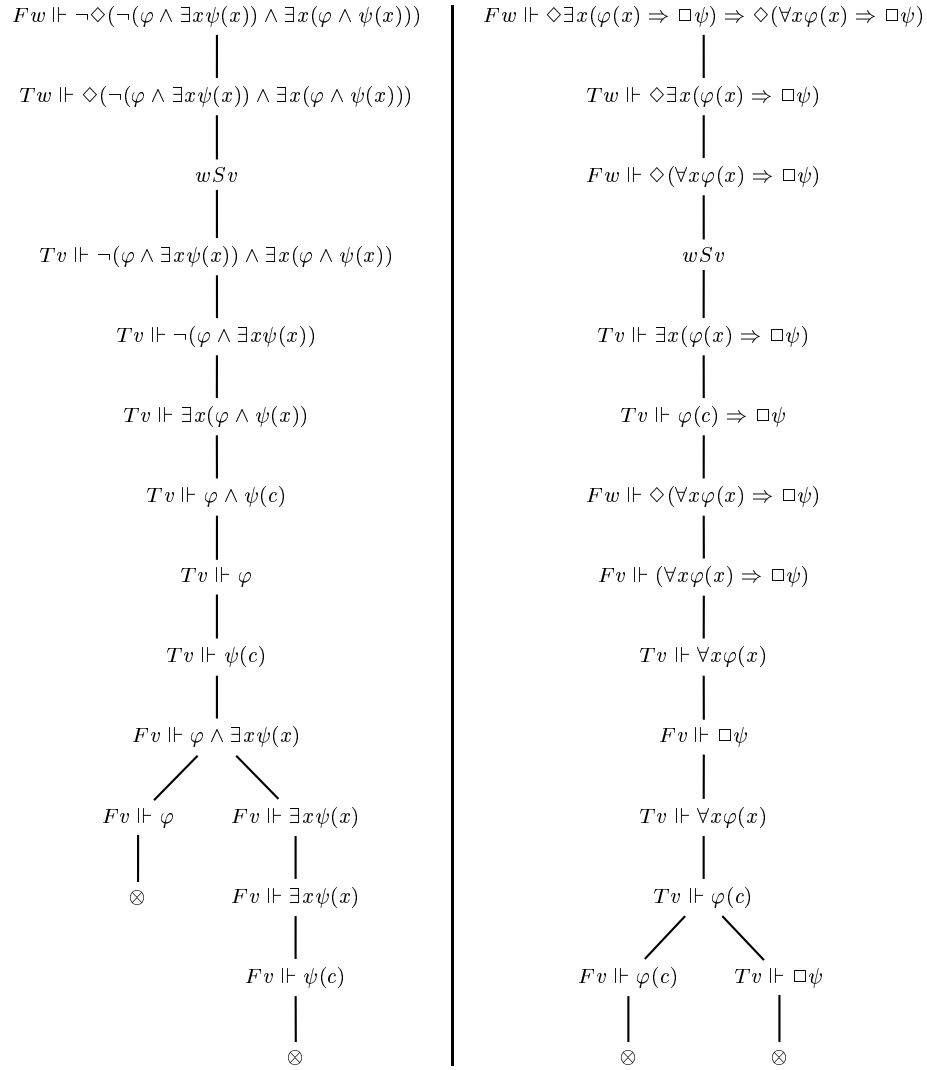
$Fw \Vdash \neg\Diamond(\neg(\varphi \wedge \exists x\psi(x)) \wedge \exists x(\varphi \wedge \psi(x)))$

$Tw \Vdash \Diamond(\neg(\varphi \wedge \exists x\psi(x)) \wedge \exists x(\varphi \wedge \psi(x)))$

$wSv$

$Tv \Vdash \neg(\varphi \wedge \exists x\psi(x)) \wedge \exists x(\varphi \wedge \psi(x))$

$Tv \Vdash \neg(\varphi \wedge \exists x\psi(x))$

$Tv \Vdash \exists x(\varphi \wedge \psi(x))$

$Tv \Vdash \varphi \wedge \psi(c)$

$Tv \Vdash \varphi$

$Tv \Vdash \psi(c)$

$Fv \Vdash \varphi \wedge \exists x\psi(x)$

$Fv \Vdash \varphi$

$\otimes$

$Fv \Vdash \exists x\psi(x)$

$Fv \Vdash \exists x\psi(x)$

$Fv \Vdash \psi(c)$

$\otimes$

$Fw \Vdash \Diamond\exists x(\varphi(x) \Rightarrow \Box\psi) \Rightarrow \Diamond(\forall x\varphi(x) \Rightarrow \Box\psi)$

$Tw \Vdash \Diamond\exists x(\varphi(x) \Rightarrow \Box\psi)$

$Fw \Vdash \Diamond(\forall x\varphi(x) \Rightarrow \Box\psi)$

$wSv$

$Tv \Vdash \exists x(\varphi(x) \Rightarrow \Box\psi)$

$Tv \Vdash \varphi(c) \Rightarrow \Box\psi$

$Fw \Vdash \Diamond(\forall x\varphi(x) \Rightarrow \Box\psi)$

$Fv \Vdash (\forall x\varphi(x) \Rightarrow \Box\psi)$

$Tv \Vdash \forall x\varphi(x)$

$Fv \Vdash \Box\psi$

$Tv \Vdash \forall x\varphi(x)$

$Tv \Vdash \varphi(c)$

$Fv \Vdash \varphi(c)$

$\otimes$

$Tv \Vdash \Box\psi$

$\otimes$